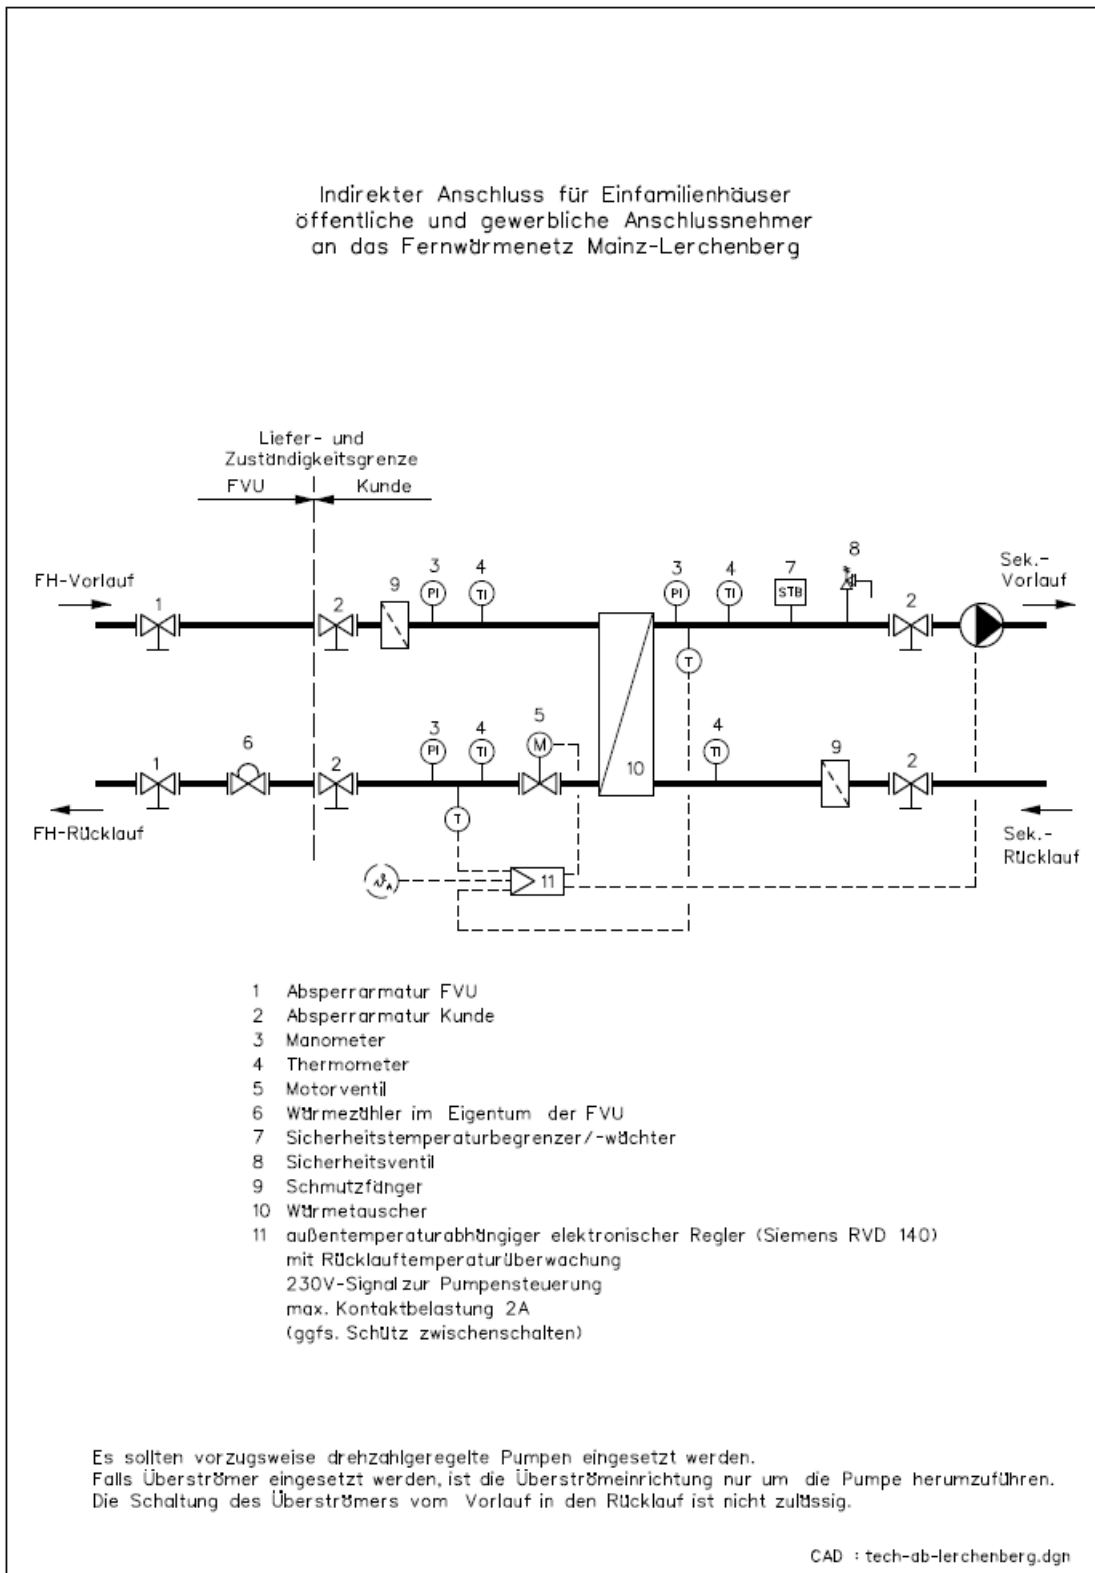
Indirekter Anschluss für Einfamilienhäuser
öffentliche und gewerbliche Anschlussnehmer
an das Fernwärmenetz Mainz-Lerchenberg

Liefer- und
Zuständigkeitsgrenze
FVU
Kunde

FH-Vorlauf
1
2
9
3
PI
4
TI
3
PI
4
TI
7
STB
8
Sek.-
Vorlauf
2
T

1
6
2
3
PI
4
TI
5
M
10
4
TI
9
2
FH-Rücklauf
T
Sek.-
Rücklauf
$\vartheta_A$
11

1 Absperrarmatur FVU
2 Absperrarmatur Kunde
3 Manometer
4 Thermometer
5 Motorventil
6 Wärmezähler im Eigentum der FVU
7 Sicherheitstemperaturbegrenzer/-wächter
8 Sicherheitsventil
9 Schmutzfänger
10 Wärmetauscher
11 außentemperaturabhängiger elektronischer Regler (Siemens RVD 140)
mit Rücklauftemperaturüberwachung
230V-Signal zur Pumpensteuerung
max. Kontaktbelastung 2A
(ggfs. Schütz zwischenschalten)

Es sollten vorzugsweise drehzahlgeregelte Pumpen eingesetzt werden.
Falls Überströmer eingesetzt werden, ist die Überströmeinrichtung nur um die Pumpe herumzuführen.
Die Schaltung des Überströmers vom Vorlauf in den Rücklauf ist nicht zulässig.

CAD : tech-ab-lerchenberg.dgn